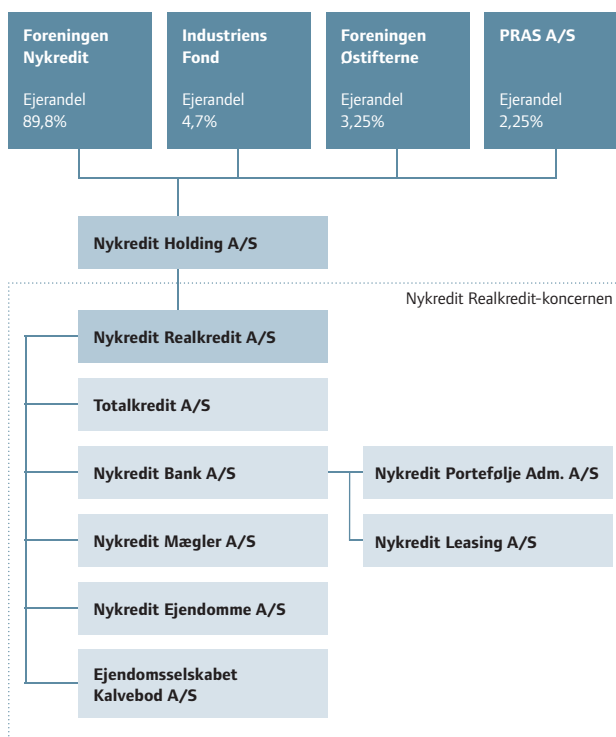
Foreningen Nykredit

Ejerandel
89,8%

Industriens Fond

Ejerandel
4,7%

Foreningen Østifterne

Ejerandel
3,25%

PRAS A/S

Ejerandel
2,25%

Nykredit Holding A/S

Nykredit Realkredit-koncernen

Nykredit Realkredit A/S

Totalkredit A/S

Nykredit Bank A/S

Nykredit Portefølje Adm. A/S

Nykredit Leasing A/S

Nykredit Mægler A/S

Nykredit Ejendomme A/S

Ejendomsselskabet Kalvebod A/S